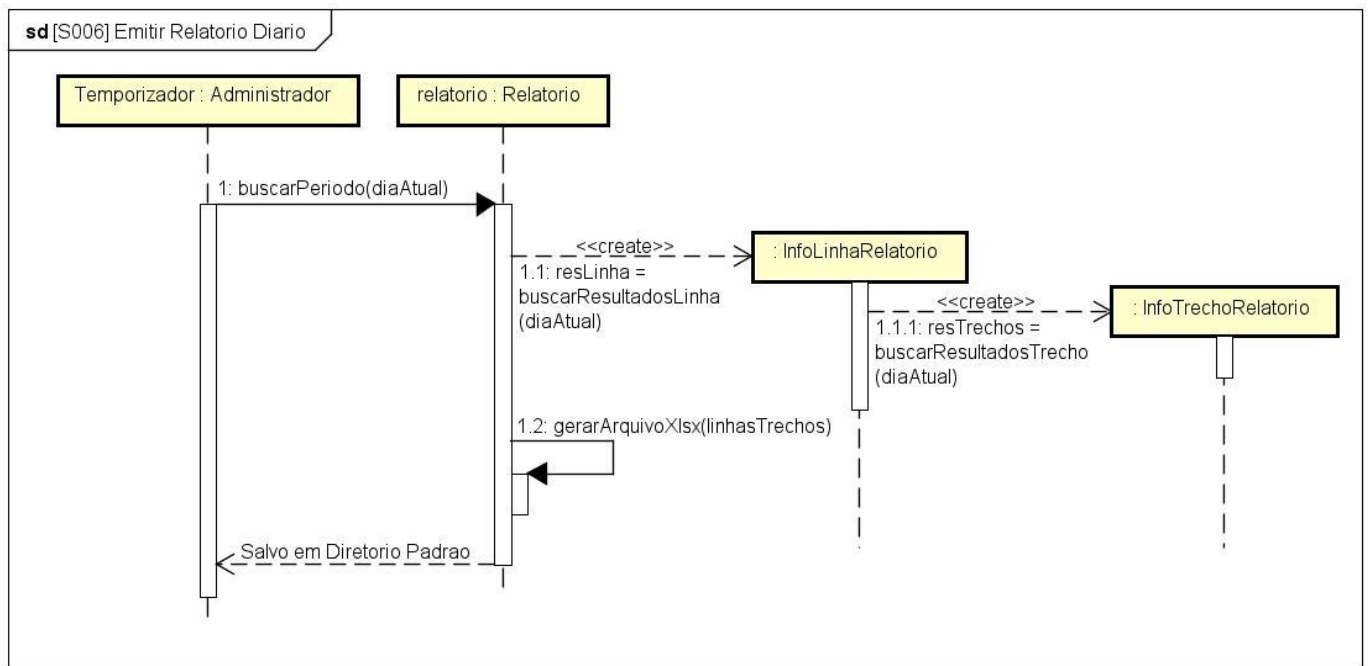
sd [S006] Emitir Relatorio Diario

Temporizador : Administrador

relatorio : Relatorio

1: buscarPeriodo(diaAtual)

<<create>>

1.1: resLinha = buscarResultadosLinha (diaAtual)

: InfoLinhaRelatorio

<<create>>

1.1.1: resTrechos = buscarResultadosTrecho (diaAtual)

: InfoTrechoRelatorio

1.2: gerarArquivoXlsx(linhasTrechos)

Salvo em Diretorio Padrao